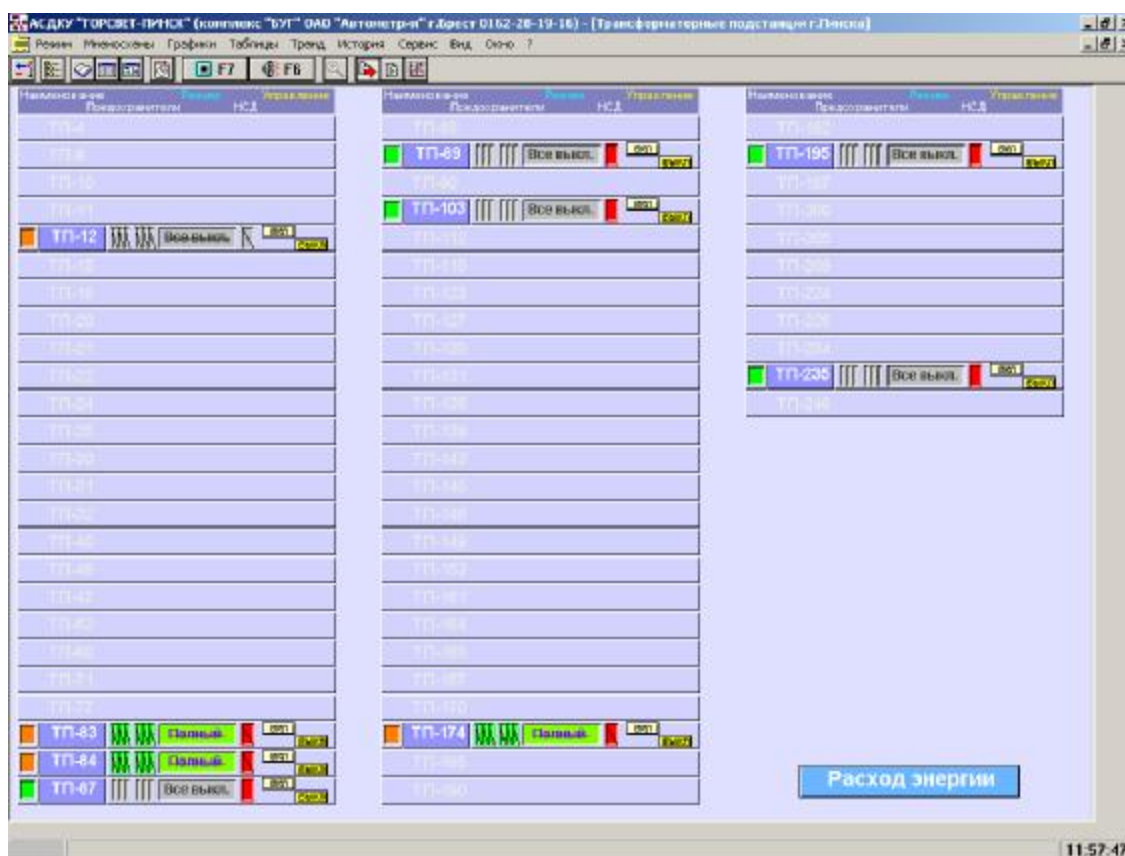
АСДКУ "ГОРСВЕТ-ПИНСК" (комплекс "БУГ" ОАО "Автометрия" г.Брест 0162-20-19-16) - [Трансформаторные подстанции г.Пинска]

Режим Мнемосхемы Графики Таблицы Тренд История Сервис Вид Окно ?

F7 F6

Наименование Режим Управление Предохранители НСД

ТП-4
ТП-8
ТП-10
ТП-11
ТП-12 Все выкл.
ТП-18
ТП-19
ТП-20
ТП-21
ТП-22
ТП-24
ТП-25
ТП-30
ТП-31
ТП-32
ТП-40
ТП-41
ТП-42
ТП-43
ТП-60
ТП-71
ТП-72
ТП-83 Полувкл.
ТП-84 Полувкл.
ТП-87 Все выкл.

Наименование Режим Управление Предохранители НСД

ТП-88
ТП-89 Все выкл.
ТП-90
ТП-103 Все выкл.
ТП-107
ТП-110
ТП-123
ТП-127
ТП-130
ТП-131
ТП-135
ТП-139
ТП-142
ТП-145
ТП-146
ТП-149
ТП-153
ТП-161
ТП-164
ТП-165
ТП-167
ТП-170
ТП-174 Полувкл.
ТП-185
ТП-190

Наименование Режим Управление Предохранители НСД

ТП-192
ТП-195 Все выкл.
ТП-197
ТП-200
ТП-205
ТП-209
ТП-224
ТП-226
ТП-234
ТП-235 Все выкл.
ТП-246

Расход энергии

11:57:47